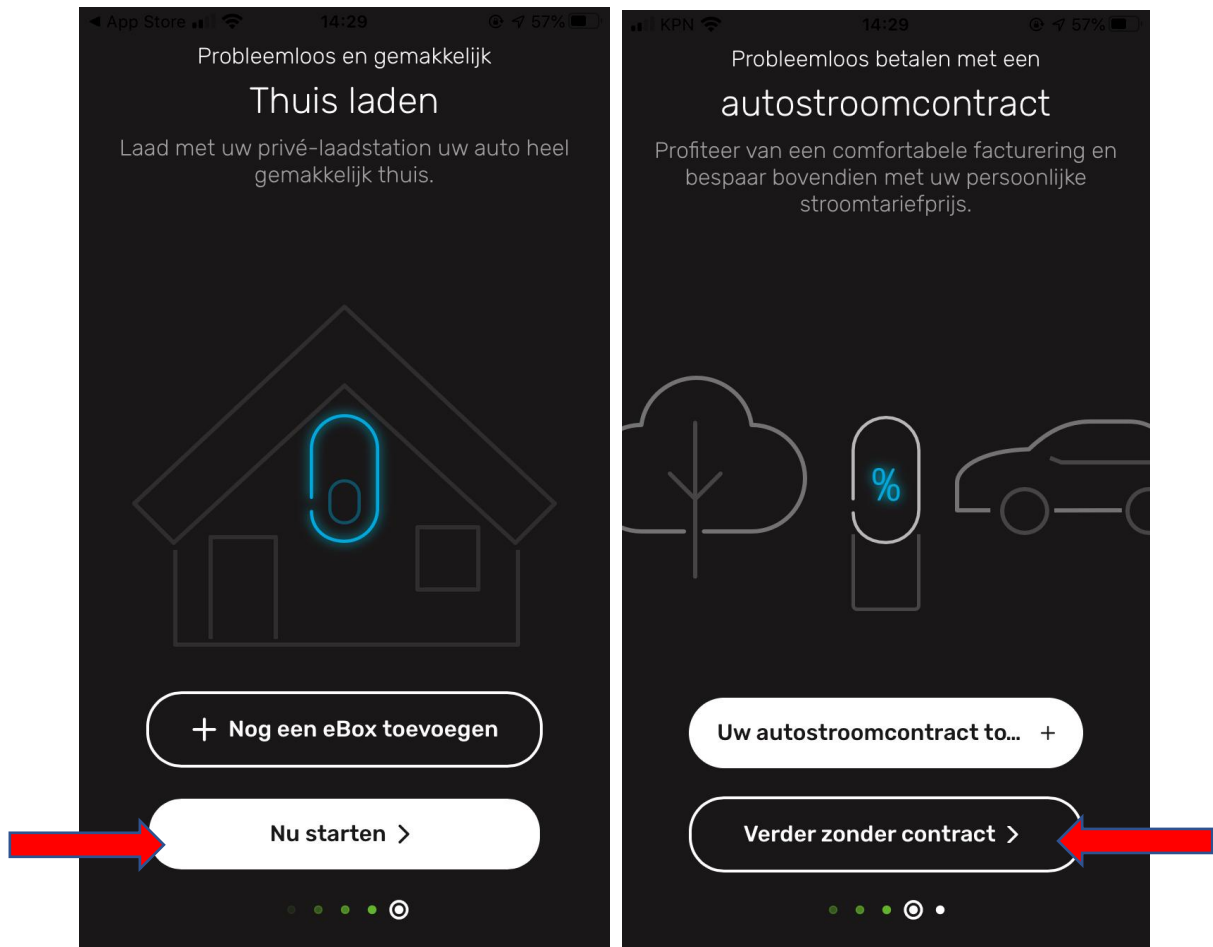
◀ App Store 14:29 57%

Probleemloos en gemakkelijk

Thuis laden

Laad met uw privé-laadstation uw auto heel gemakkelijk thuis.

+ Nog een eBox toevoegen

Nu starten >

KPN 14:29 57%

Probleemloos betalen met een

autostroomcontract

Profiteer van een comfortabele facturering en bespaar bovendien met uw persoonlijke stroomtariefprijs.

%

Uw autostroomcontract to... +

Verder zonder contract >